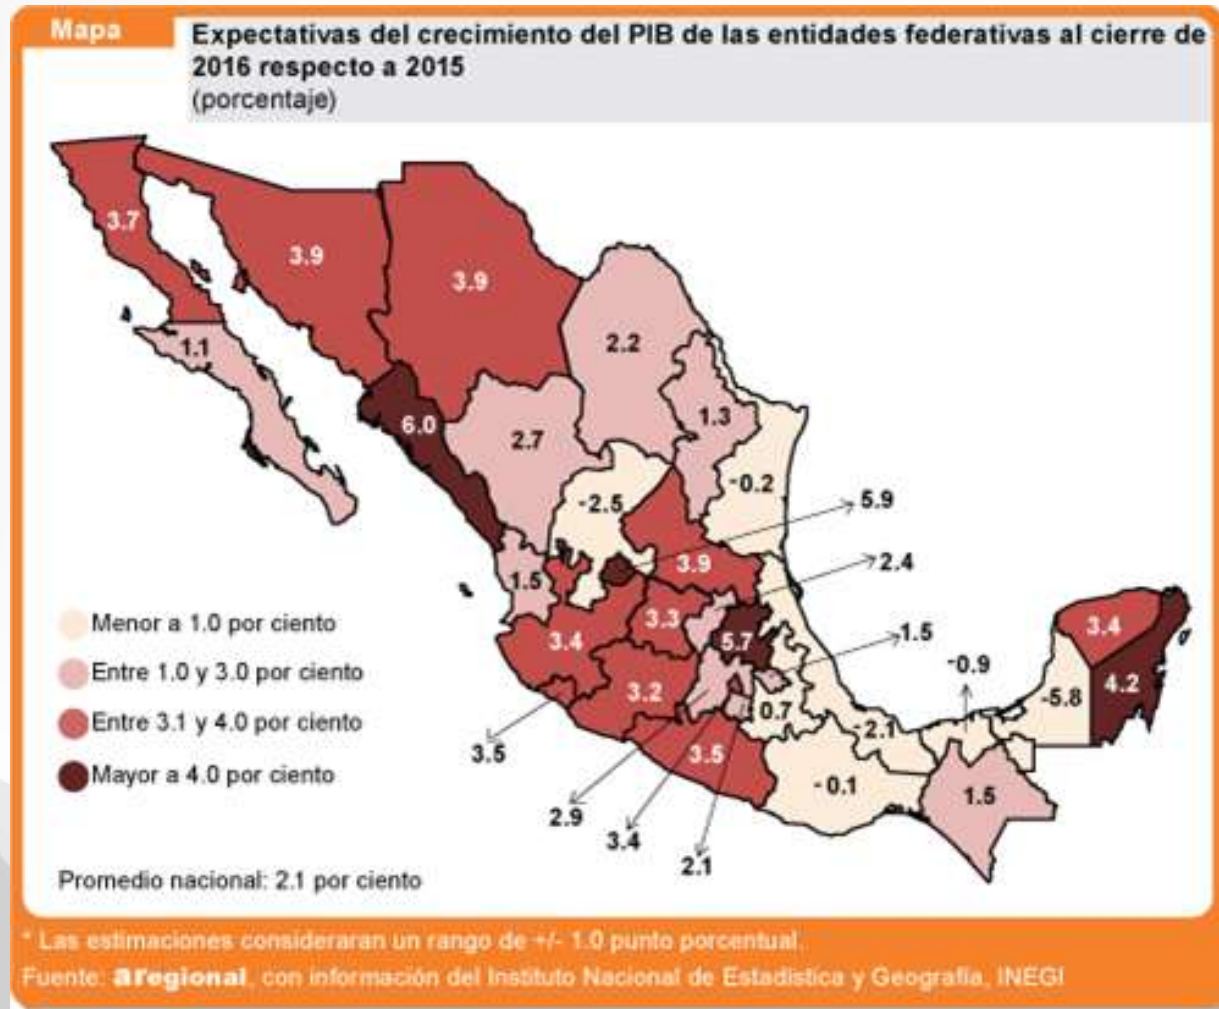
Mapa

Expectativas del crecimiento del PIB de las entidades federativas al cierre de 2016 respecto a 2015
(porcentaje)

3.7
3.9
3.9
1.1
2.2
6.0
1.3
2.7
-0.2
-2.5
5.9
3.9
2.4
1.5
3.3
3.4
5.7
1.5
3.4
-0.9
3.2
4.2
-5.8
0.7
-2.1
3.5
3.5
-0.1
1.5
2.9
3.4
2.1

Menor a 1.0 por ciento
Entre 1.0 y 3.0 por ciento
Entre 3.1 y 4.0 por ciento
Mayor a 4.0 por ciento

Promedio nacional: 2.1 por ciento

* Las estimaciones consideraran un rango de +/- 1.0 punto porcentual.
Fuente: aregional, con información del Instituto Nacional de Estadística y Geografía, INEGI